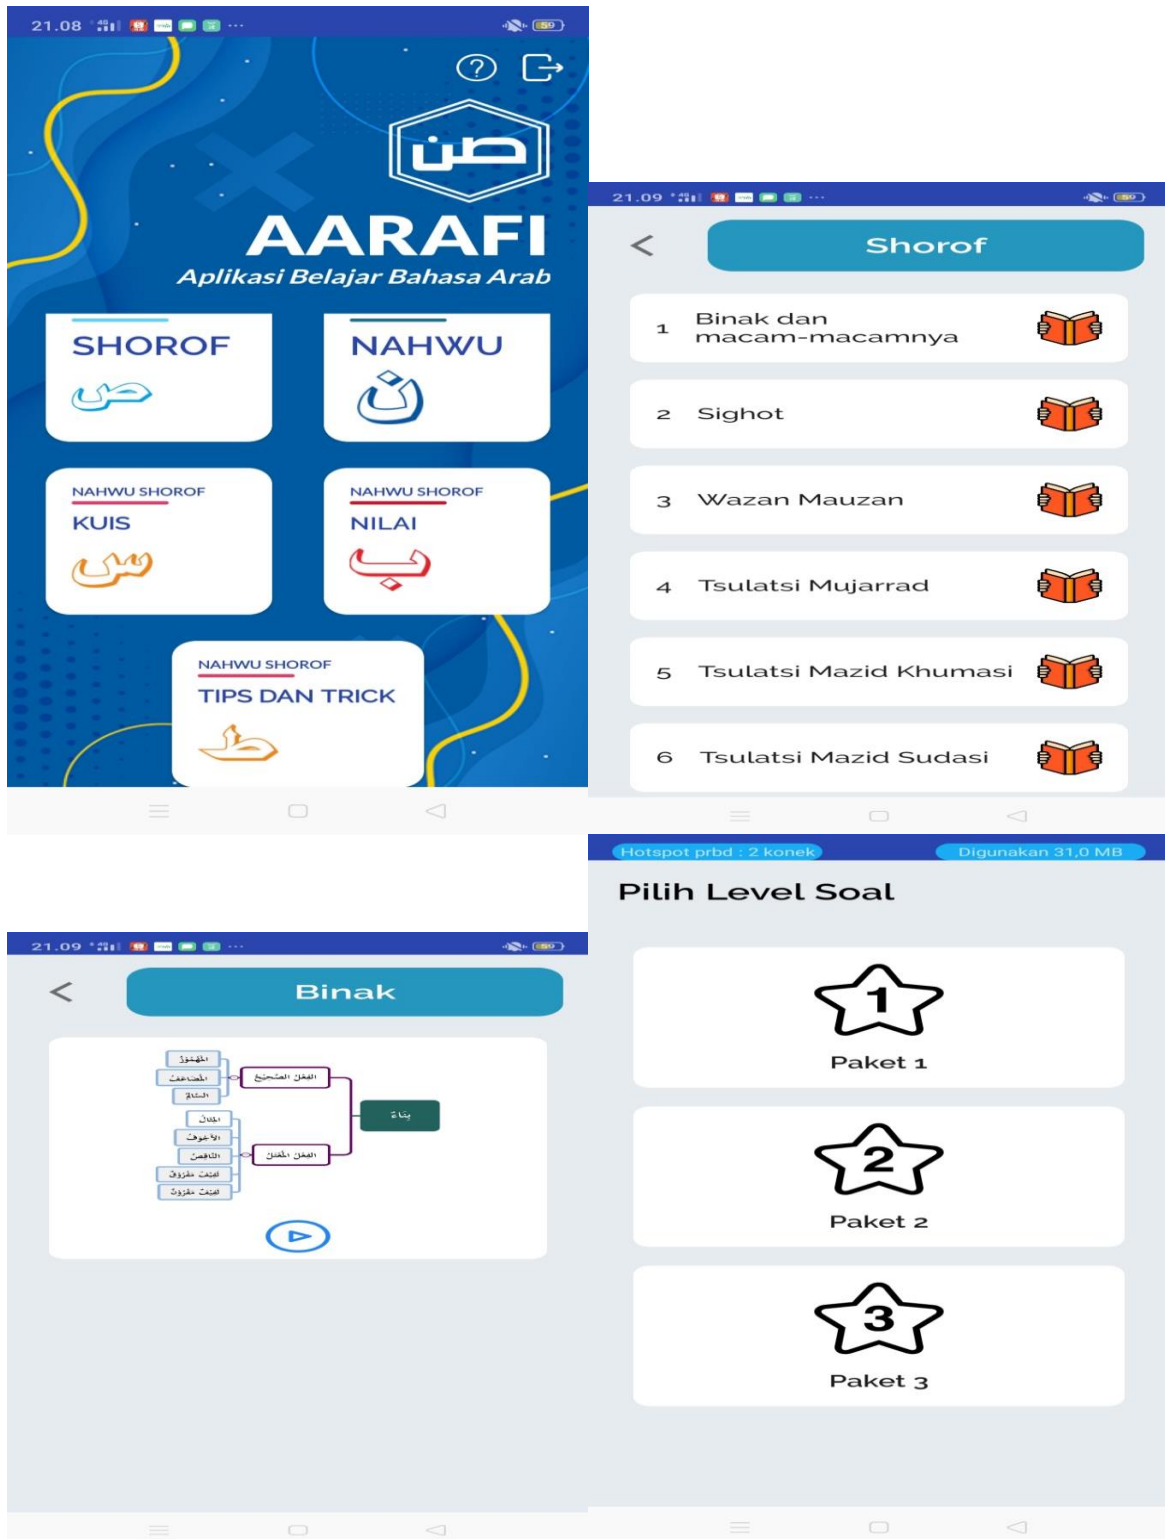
21.08 59

ص

AARAFI

Aplikasi Belajar Bahasa Arab

SHOROF

ص

NAHWU

ن

NAHWU SHOROF

KUIS

س

NAHWU SHOROF

NILAI

ب

NAHWU SHOROF

TIPS DAN TRICK

ط

21.09 59

<

Shorof

1 Binak dan macam-macamnya

2 Sighot

3 Wazan Mauzan

4 Tsulatsi Mujarrad

5 Tsulatsi Mazid Khumasi

6 Tsulatsi Mazid Sudasi

21.09 59

<

Binak

المهموز

المضاعف

السالم

الفعل الصحيح

بناء

المثال

الأجوف

الناقص

الفعل المعتل

لفيف مفروق

لفيف مقرون

Hotspot prbd : 2 konek

Digunakan 31,0 MB

Pilih Level Soal

1

Paket 1

2

Paket 2

3

Paket 3